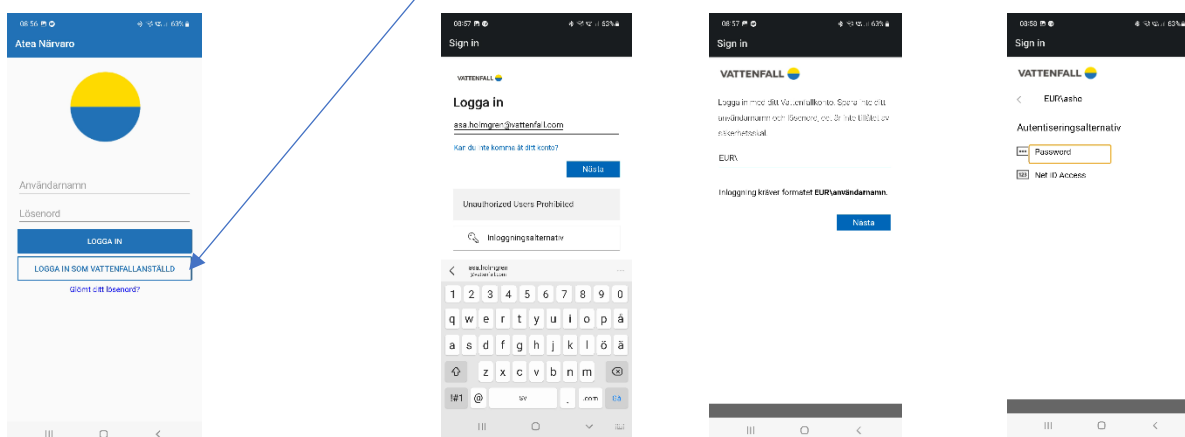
08:56 63%
Atea Närvaro

Användarnamn
Lösenord
LOGGA IN
LOGGA IN SOM VATTENFALLANSTÄLLD
Glömt ditt lösenord?

08:57 63%
Sign in
VATTENFALL
Logga in
asa.holmgren@vattenfall.com
Kan du inte komma åt ditt konto?
Nästa
Unauthorized Users Prohibited
Inloggningsalternativ
asa.holmgren
1 2 3 4 5 6 7 8 9 0
q w e r t y u i o p å
a s d f g h j k l ö ä
z x c v b n m
!#1 @ sv . .com Gå

08:57 63%
Sign in
VATTENFALL
Logga in med ditt Vattenfallkonto. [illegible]
EUR\
Inloggning kräver formatet EUR\användarnamn.
Nästa

08:58 63%
Sign in
VATTENFALL
EUR\asho
Autentiseringsalternativ
Password
Net ID Access